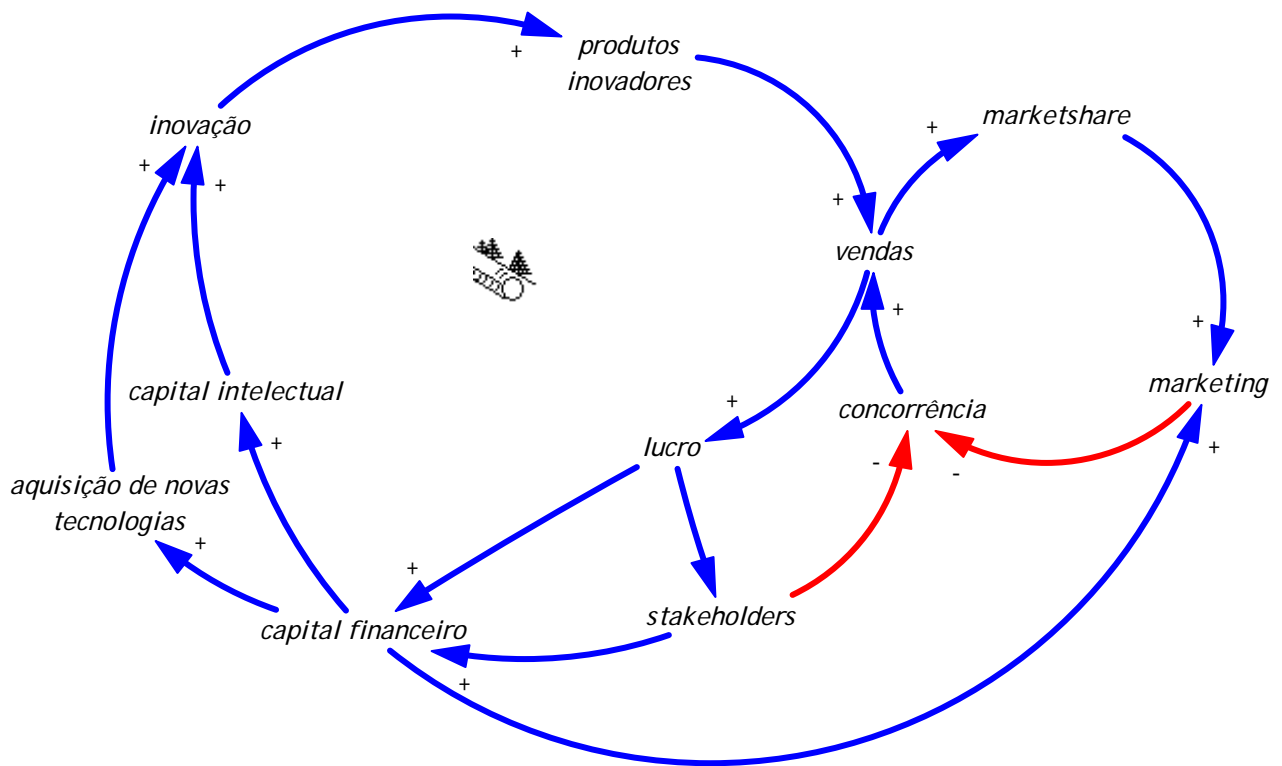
+
produtos inovadores

inovação

+
marketshare

+
+
+

vendas

+
+

marketing

capital intelectual

+
concorrência

+
lucro

+
+
-
-

aquisição de novas tecnologias

+
+

stakeholders

capital financeiro

+